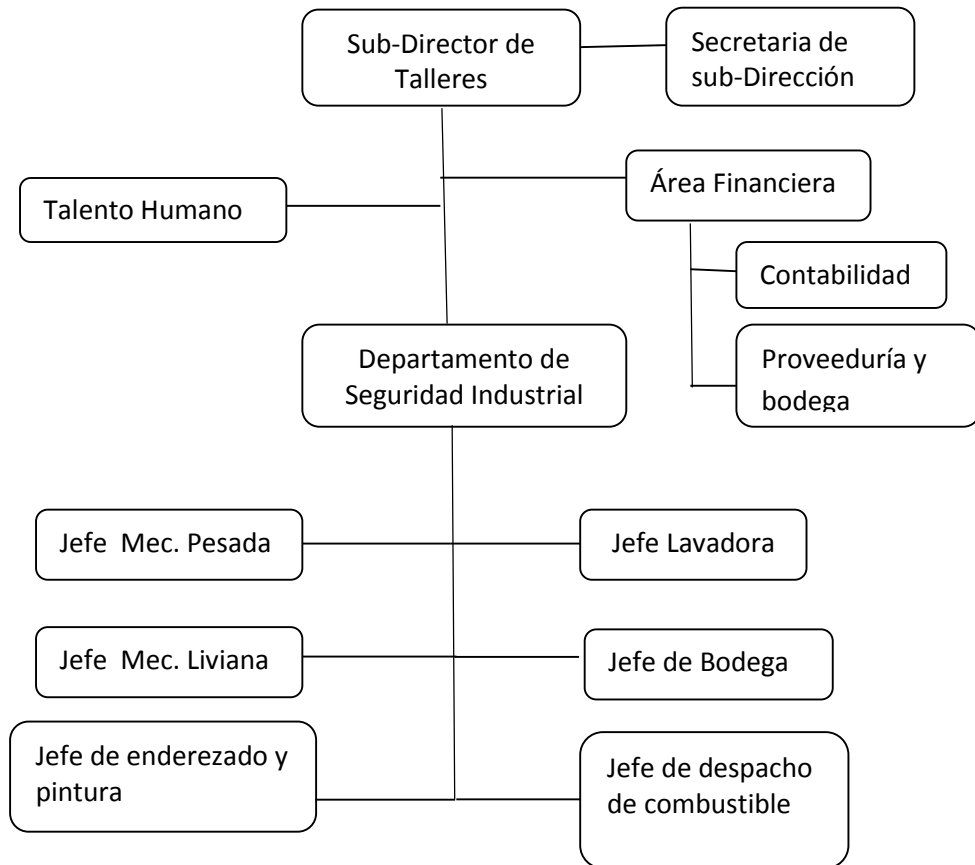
Sub-Director de Talleres

Secretaria de sub-Dirección

Talento Humano

Área Financiera

Contabilidad

Proveeduría y bodega

Departamento de Seguridad Industrial

Jefe Mec. Pesada

Jefe Lavadora

Jefe Mec. Liviana

Jefe de Bodega

Jefe de enderezado y pintura

Jefe de despacho de combustible